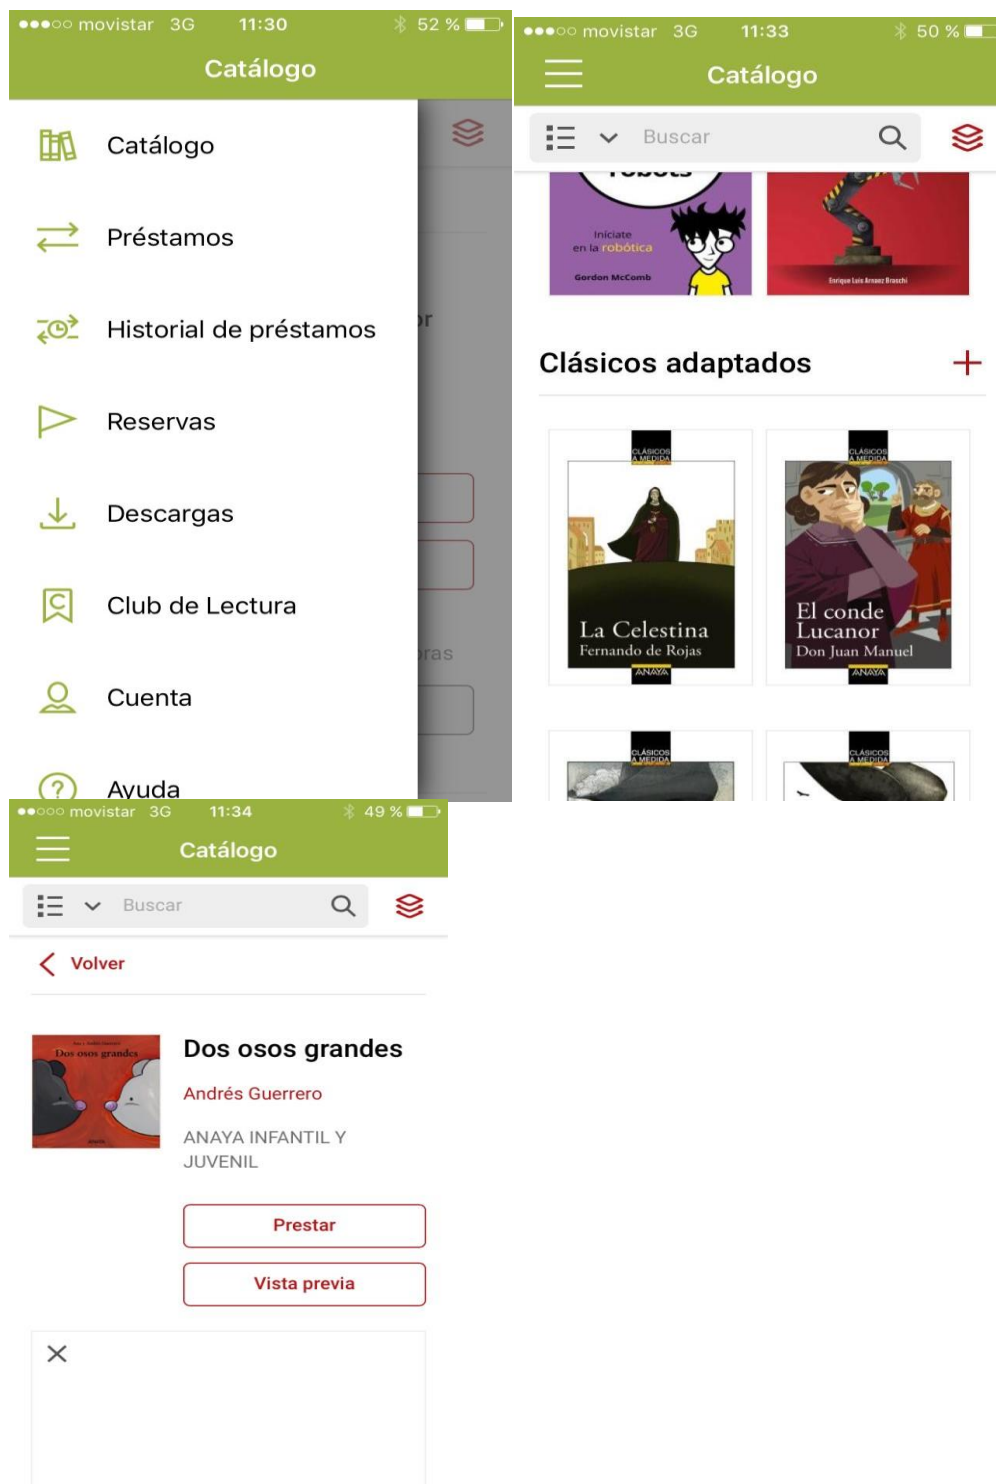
●●●○○ movistar 3G 11:30 52 %

Catálogo

Catálogo

Préstamos

Historial de préstamos

Reservas

Descargas

Club de Lectura

Cuenta

Ayuda

or

ras

●●●○○ movistar 3G 11:33 50 %

Catálogo

Buscar

Robots

Iníciate en la robótica

Gordon McComb

Enrique Luis Arnaez Braschi

Clásicos adaptados

+

CLÁSICOS A MEDIDA

La Celestina
Fernando de Rojas

ANAYA

CLÁSICOS A MEDIDA

El conde Lucanor
Don Juan Manuel

ANAYA

CLÁSICOS A MEDIDA

CLÁSICOS A MEDIDA

●●○○○ movistar 3G 11:34 49 %

Catálogo

Buscar

Volver

Dos osos grandes

Dos osos grandes

Andrés Guerrero

ANAYA INFANTIL Y JUVENIL

Prestar

Vista previa

×